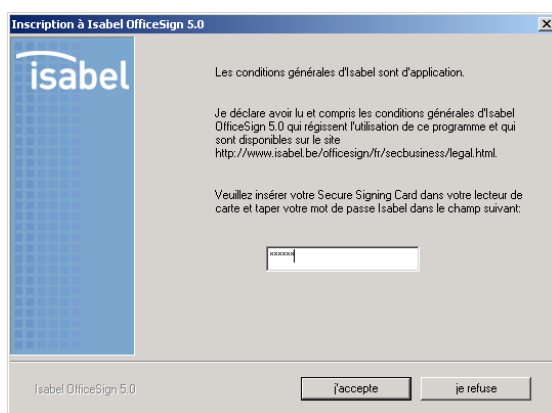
Inscription à Isabel OfficeSign 5.0

isabel

Les conditions générales d'Isabel sont d'application.

Je déclare avoir lu et compris les conditions générales d'Isabel OfficeSign 5.0 qui régissent l'utilisation de ce programme et qui sont disponibles sur le site http://www.isabel.be/officesign/fr/secbusiness/legal.html.

Veuillez insérer votre Secure Signing Card dans votre lecteur de carte et taper votre mot de passe Isabel dans le champ suivant:

******

Isabel OfficeSign 5.0

j'accepte

je refuse